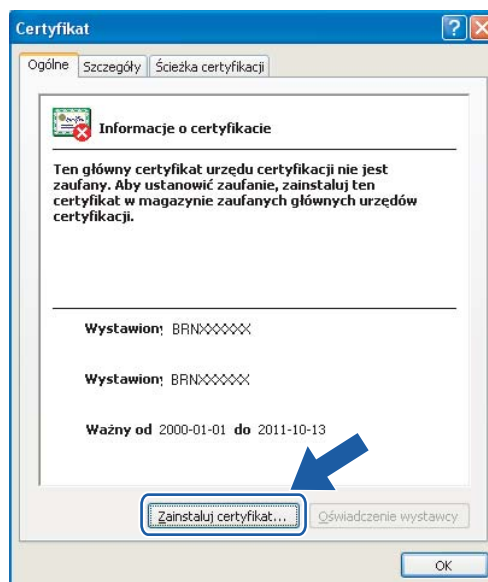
Certyfikat

Ogólne | Szczegóły | Ścieżka certyfikacji

Informacje o certyfikacie

Ten główny certyfikat urzędu certyfikacji nie jest zaufany. Aby ustanowić zaufanie, zainstaluj ten certyfikat w magazynie zaufanych głównych urzędów certyfikacji.

Wystawiony BRNXXXXXX

Wystawiony BRNXXXXXX

Ważny od 2000-01-01 do 2011-10-13

Zainstaluj certyfikat... | Oświadczenie wystawcy

OK